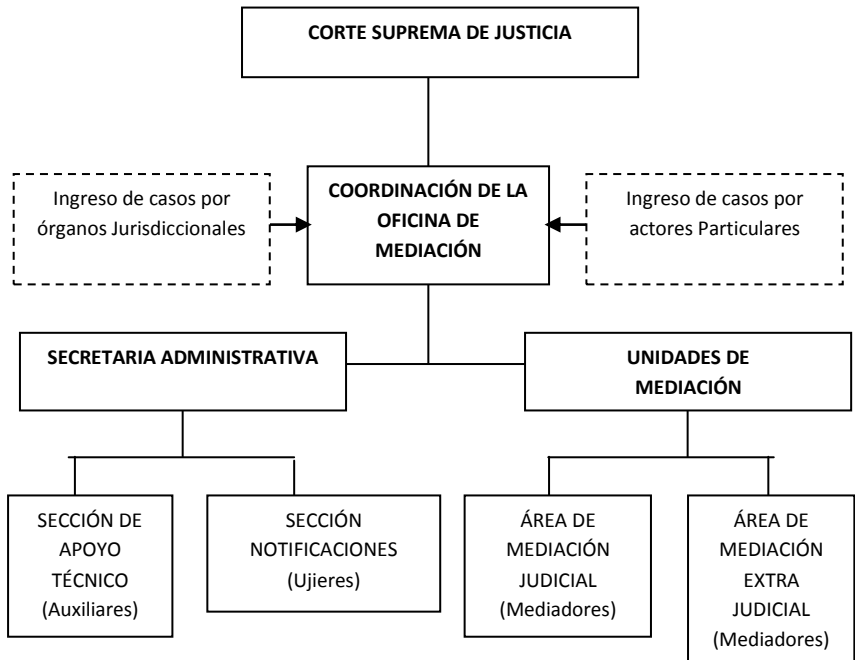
CORTE SUPREMA DE JUSTICIA

Ingreso de casos por órganos Jurisdiccionales

COORDINACIÓN DE LA OFICINA DE MEDIACIÓN

Ingreso de casos por actores Particulares

SECRETARIA ADMINISTRATIVA

UNIDADES DE MEDIACIÓN

SECCIÓN DE APOYO TÉCNICO (Auxiliares)

SECCIÓN NOTIFICACIONES (Ujieres)

ÁREA DE MEDIACIÓN JUDICIAL (Mediadores)

ÁREA DE MEDIACIÓN EXTRA JUDICIAL (Mediadores)